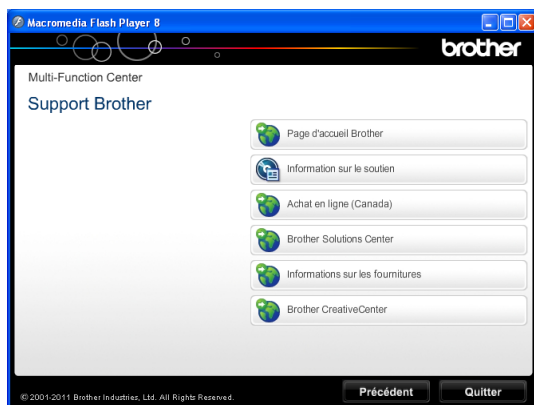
Macromedia Flash Player 8

brother

Multi-Function Center

Support Brother

Page d'accueil Brother

Information sur le soutien

Achat en ligne (Canada)

Brother Solutions Center

Informations sur les fournitures

Brother CreativeCenter

© 2001-2011 Brother Industries, Ltd. All Rights Reserved.

Précédent

Quitter